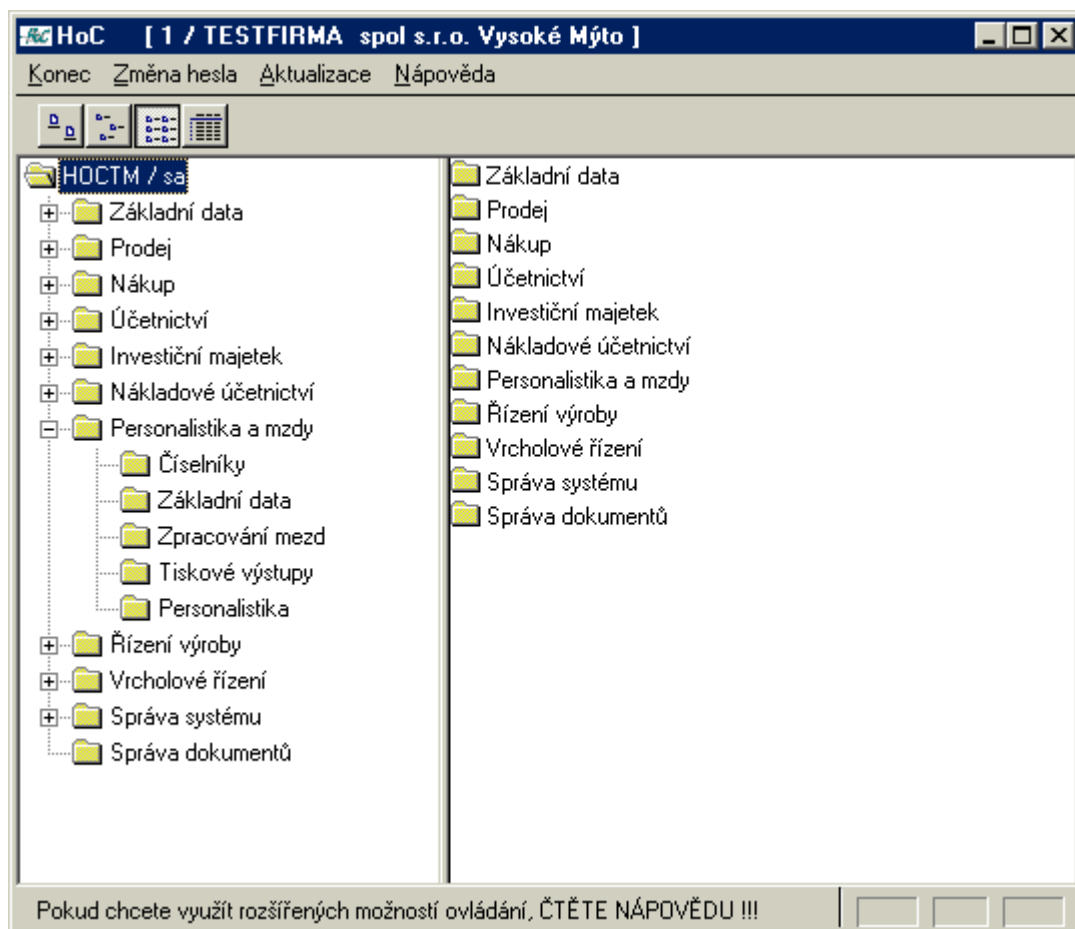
HoC [ 1 / TESTFIRMA spol s.r.o. Vysoké Mýto ]

Konec Změna hesla Aktualizace Nápověda

HOCTM / sa
Základní data
Prodej
Nákup
Účetnictví
Investiční majetek
Nákladové účetnictví
Personalistika a mzdy
Číselníky
Základní data
Zpracování mezd
Tiskové výstupy
Personalistika
Řízení výroby
Vrcholové řízení
Správa systému
Správa dokumentů

Základní data
Prodej
Nákup
Účetnictví
Investiční majetek
Nákladové účetnictví
Personalistika a mzdy
Řízení výroby
Vrcholové řízení
Správa systému
Správa dokumentů

Pokud chcete využít rozšířených možností ovládání, ČTĚTE NÁPOVĚDU !!!